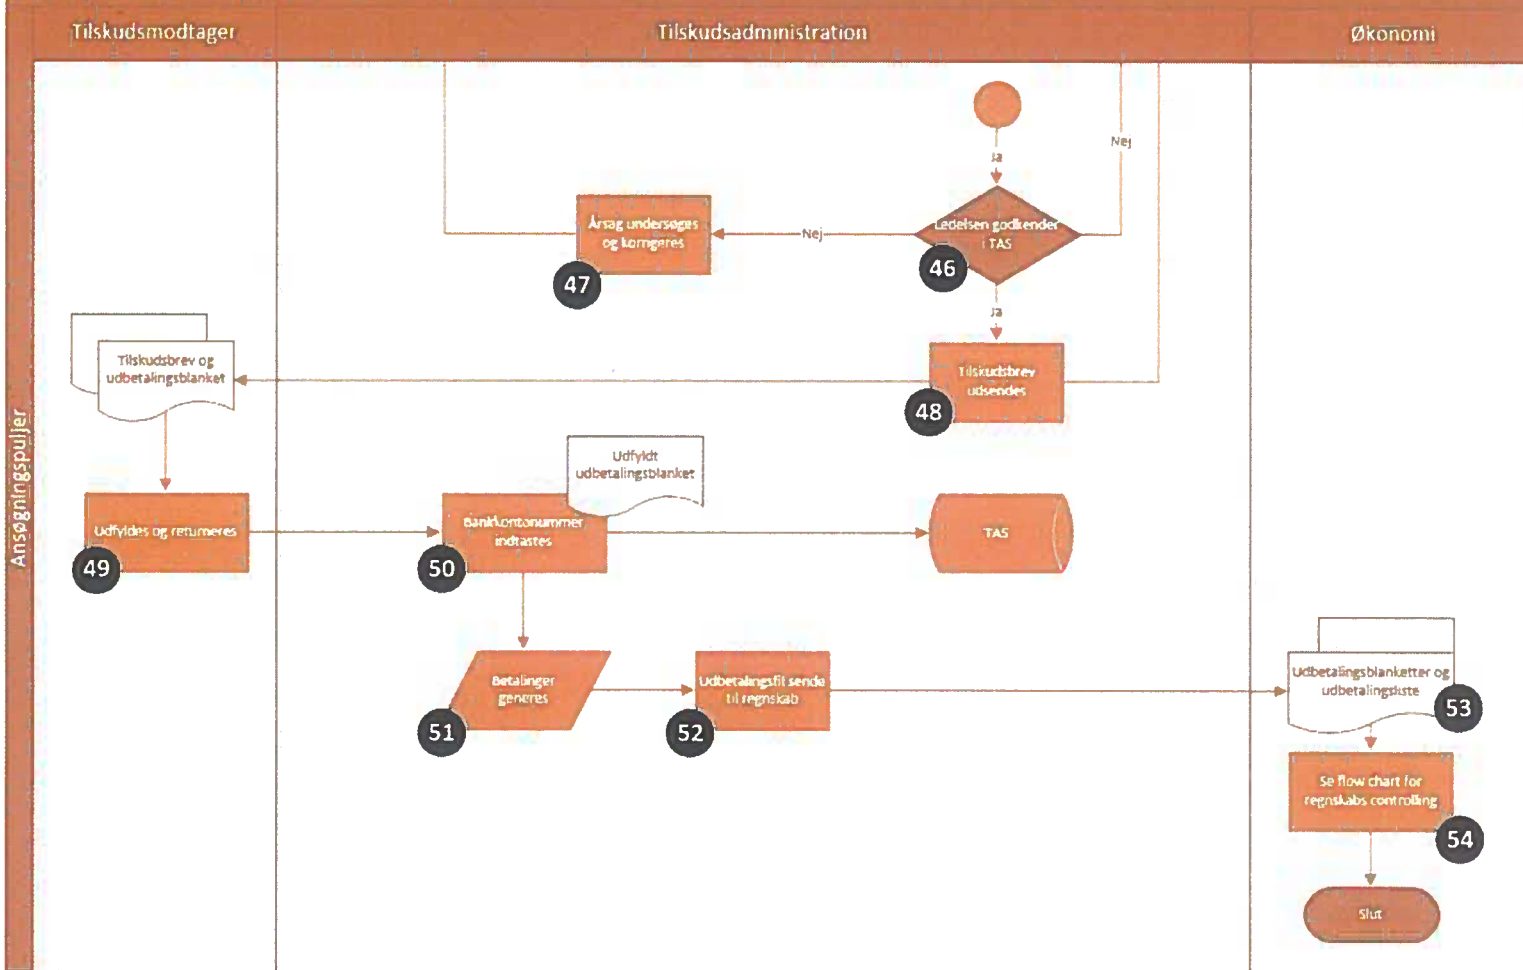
Tilskudsmodtager

Tilskudsadministration

Økonomi

Ansøgningspuljer

Ja

Nej

Årsag undersøges og korrigeres

47

Nej

Ledelsen godkender i TAS

46

Ja

Tilskudsbrev og udbetalingsblanket

Tilskudsbrev udsendes

48

Udfyldt udbetalingsblanket

Udfyldes og returneres

49

Bankkontonummer indtastes

50

TAS

Betalinger genereres

51

Udbetalingsfil sende til regnskab

52

Udbetalingsblanketter og udbetalingsliste

53

Se flow chart for regnskabs controlling

54

Slut